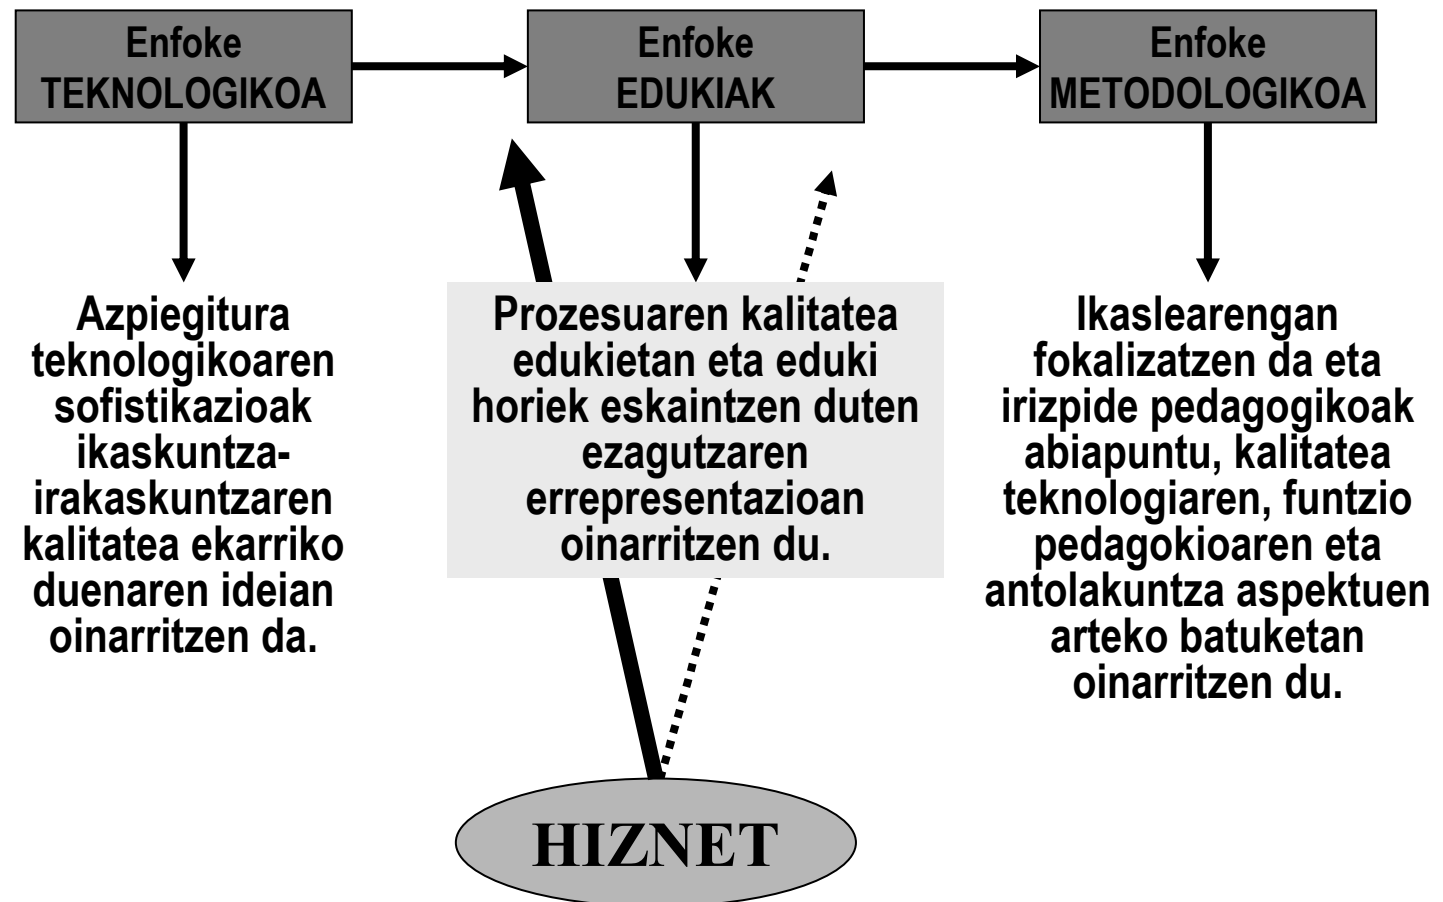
Enfoke TEKNOLOGIKOA

Enfoke EDUKIAK

Enfoke METODOLOGIKOA

Azpiegitura teknologikoaren sofistikazioak ikaskuntza-irakaskuntzaren kalitatea ekarriko duenaren ideian oinarritzen da.

Prozesuaren kalitatea edukietan eta eduki horiek eskaintzen duten ezagutzaren errepresentazioan oinarritzen du.

Ikaslearengan fokalizatzen da eta irizpide pedagogikoak abiapuntu, kalitatea teknologiaren, funtzio pedagokioaren eta antolakuntza aspektuen arteko batuketan oinarritzen du.

HIZNET